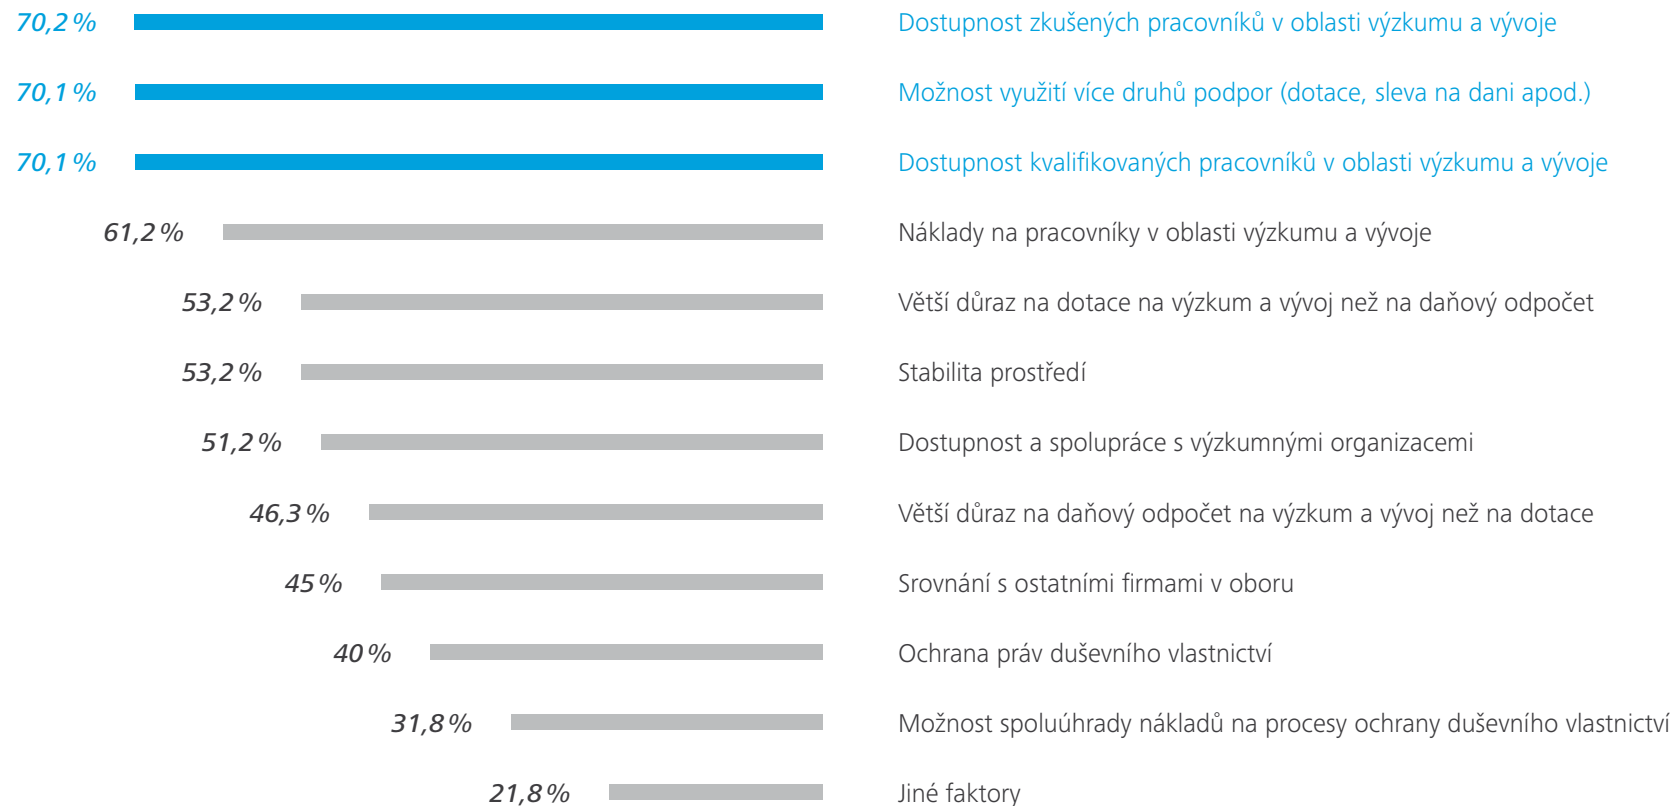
70,2 % Dostupnost zkušených pracovníků v oblasti výzkumu a vývoje

70,1 % Možnost využití více druhů podpor (dotace, sleva na dani apod.)

70,1 % Dostupnost kvalifikovaných pracovníků v oblasti výzkumu a vývoje

61,2 % Náklady na pracovníky v oblasti výzkumu a vývoje

53,2 % Větší důraz na dotace na výzkum a vývoj než na daňový odpočet

53,2 % Stabilita prostředí

51,2 % Dostupnost a spolupráce s výzkumnými organizacemi

46,3 % Větší důraz na daňový odpočet na výzkum a vývoj než na dotace

45 % Srovnání s ostatními firmami v oboru

40 % Ochrana práv duševního vlastnictví

31,8 % Možnost spoluúhrady nákladů na procesy ochrany duševního vlastnictví

21,8 % Jiné faktory